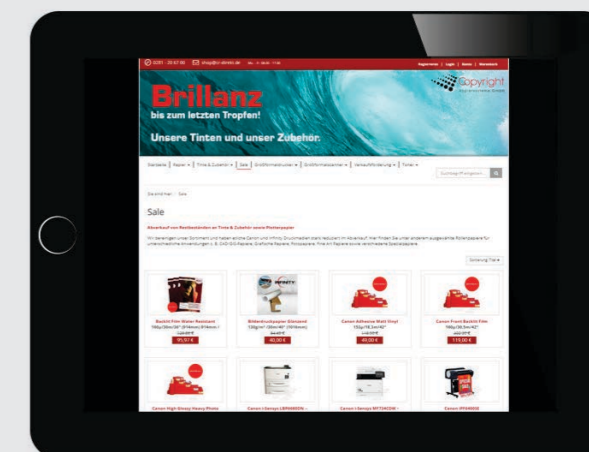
Registrieren | Login | Konto | Warenkorb

Copyright

Brillanz
bis zum letzten Tropfen!

Unsere Tinten und unser Zubehör.

Startseite | Papier | Tinte & Zubehör | Sale | Großformatdrucker | Großformatscanner | Verkaufsförderung | Toner

Sale

Abverkauf von Restbeständen an Tinte & Zubehör sowie Plotterpapier

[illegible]

Backlit Film Water Resistant
91,97 €

Bilderdruckpapier Glossy
40,00 €

Canon Adhesive Matt Vinyl
49,00 €

Canon Front Backlit Film
119,00 €

Canon High Glossy Heavy Photo

Canon i-Sensys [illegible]

Canon i-Sensys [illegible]

Canon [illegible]